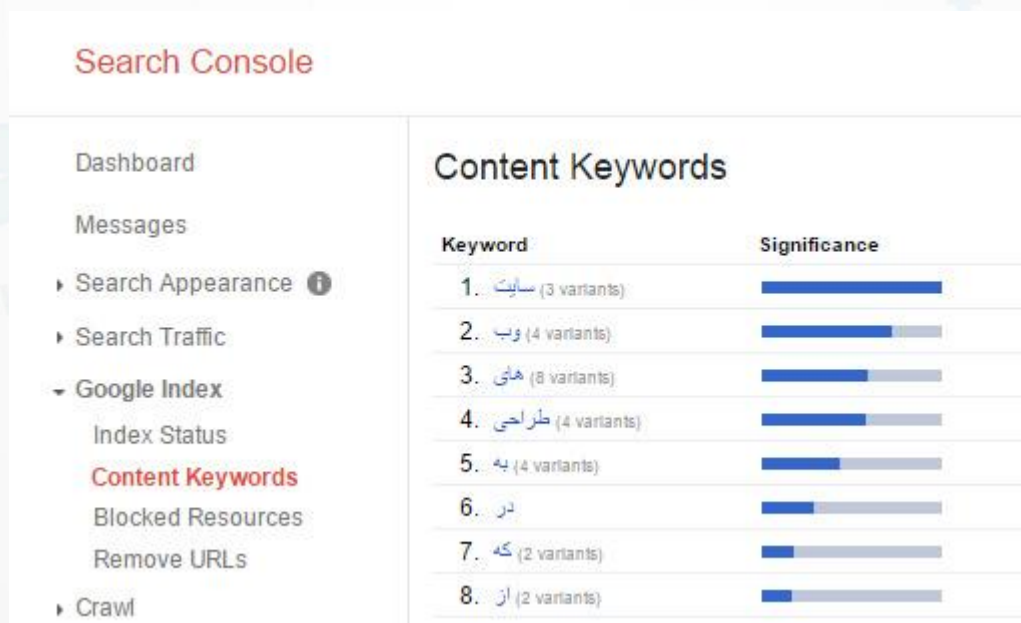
Search Console

Dashboard

Messages

Search Appearance

Search Traffic

Google Index

Index Status

Content Keywords

Blocked Resources

Remove URLs

Crawl

Content Keywords

| Keyword | Significance |
|---|---|
| 1. سایت (3 variants) | |
| 2. وب (4 variants) | |
| 3. های (8 variants) | |
| 4. طراحی (4 variants) | |
| 5. به (4 variants) | |
| 6. در | |
| 7. که (2 variants) | |
| 8. از (2 variants) | |